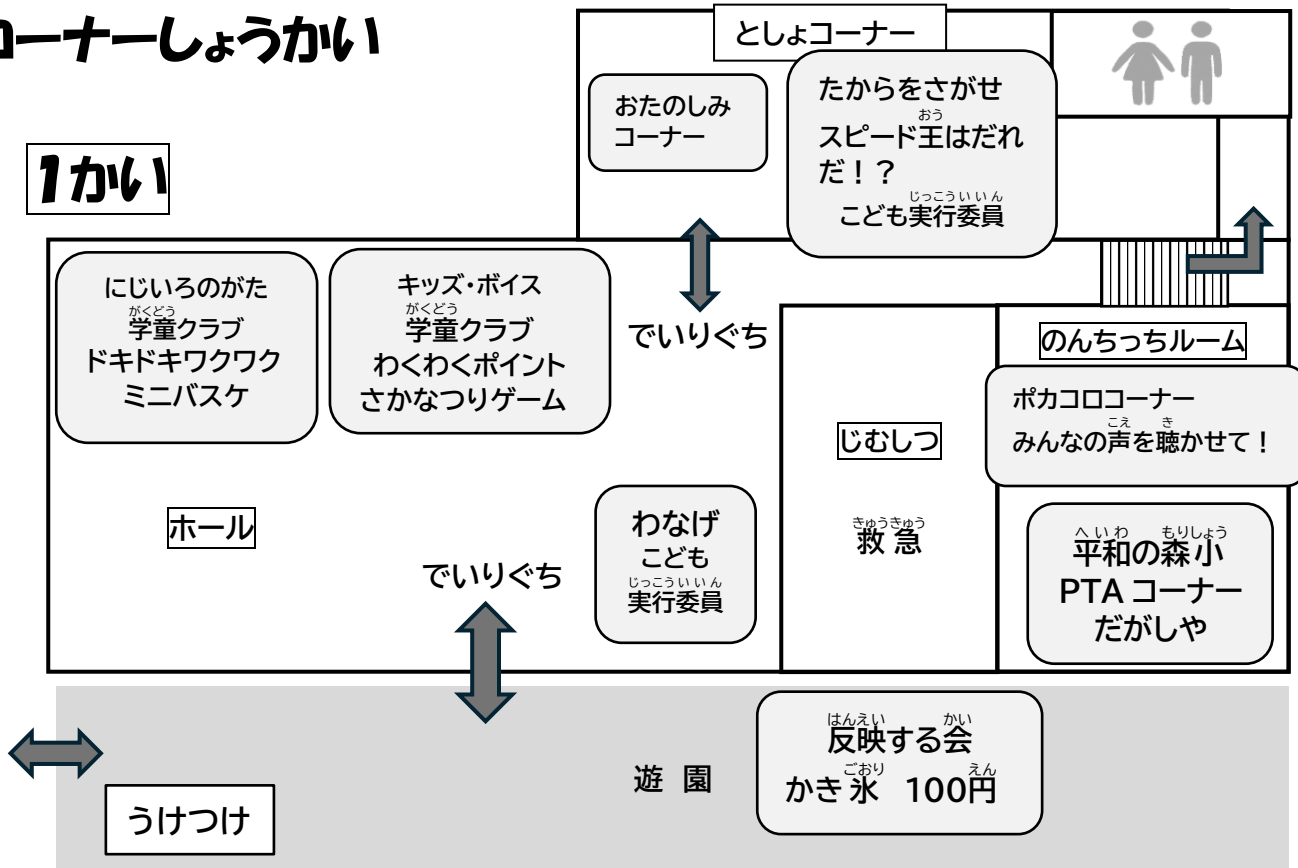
ーナーしょうかい

1かい

としょコーナー

おたのしみコーナー

たからをさがせ
スピード王はだれだ！？
こども実行委員

にじいろのがた
学童クラブ
ドキドキワクワク
ミニバスケ

キッズ・ボイス
学童クラブ
わくわくポイント
さかなつりゲーム

でいりぐち

のんちっちルーム

ポカコロコーナー
みんなの声を聴かせて！

じむしつ

ホール

わなげ
こども
実行委員

救急

平和の森小
PTA コーナー
だがしや

でいりぐち

反映する会
かき氷　100円

遊園

うけつけ